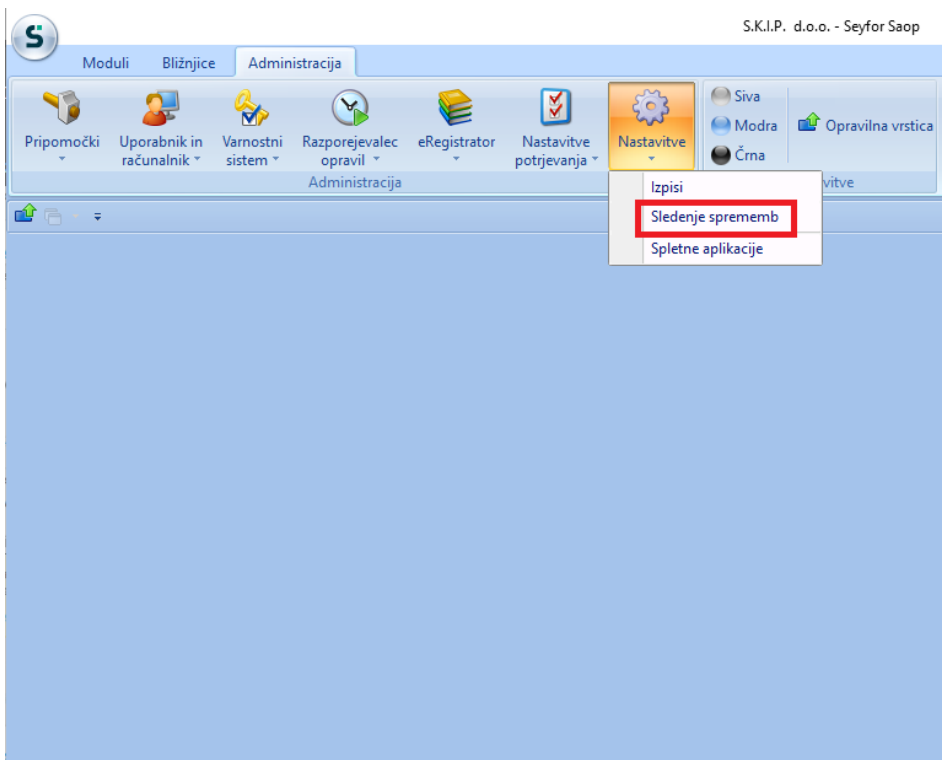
S.K.I.P. d.o.o. - Seyfor Saop

Moduli Bližnjice Administracija

Pripomočki
Uporabnik in računalnik
Varnostni sistem
Razporejevalec opravil
eRegistrator
Nastavitve potrjevanja
Nastavitve
Siva
Modra
Črna
Opravilna vrstica

Administracija
vitve

Izpisi
Sledenje sprememb
Spletne aplikacije